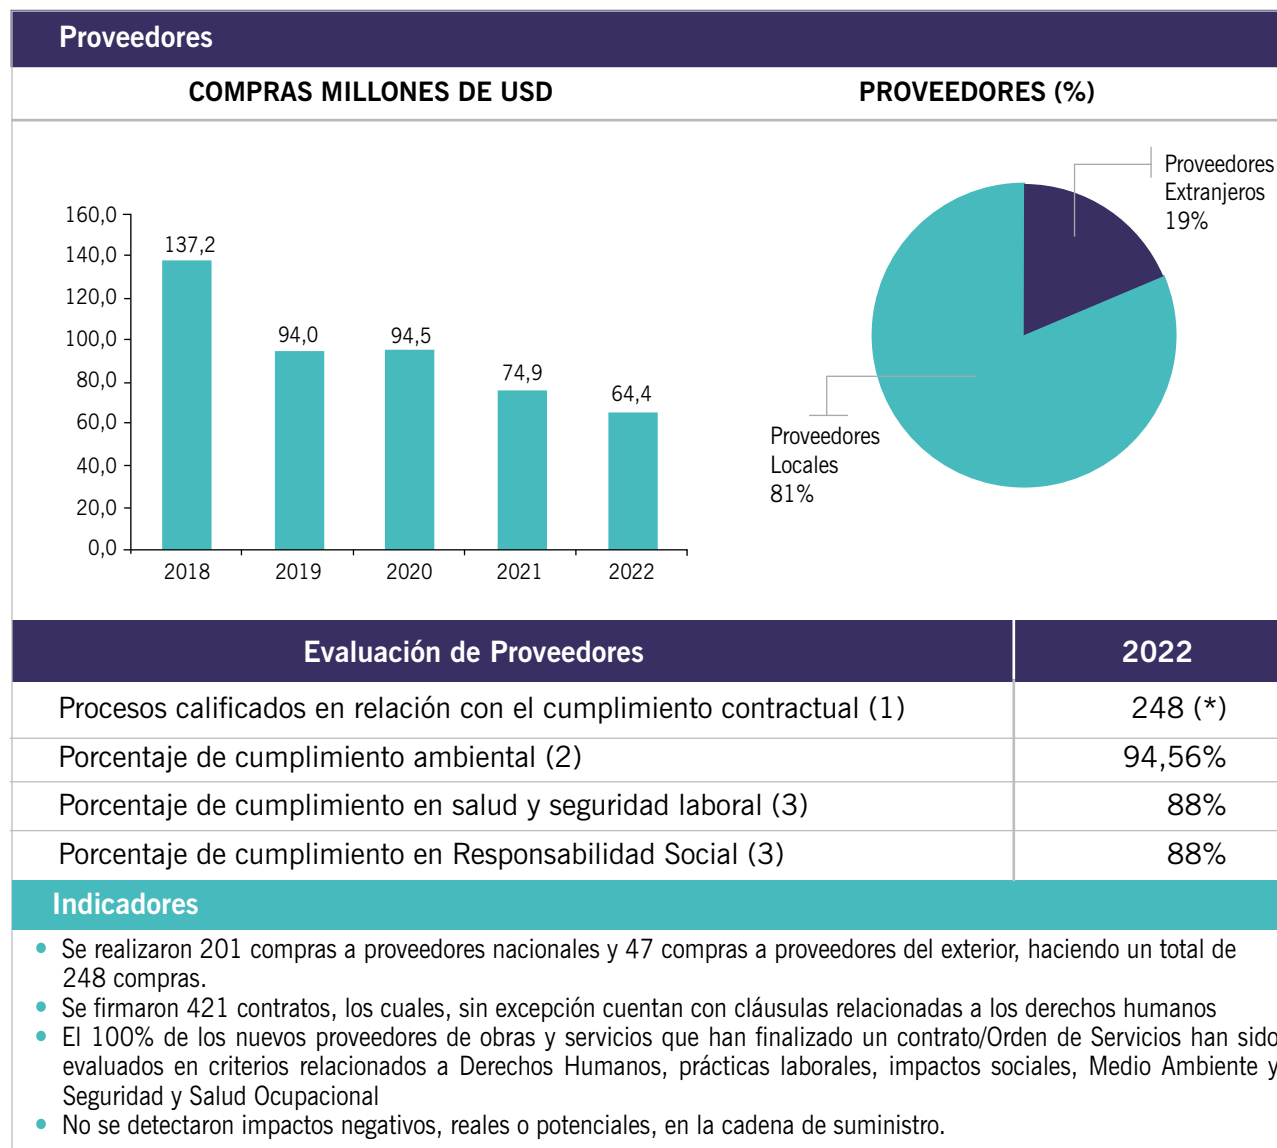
Proveedores

COMPRAS MILLONES DE USD

PROVEEDORES (%)

160,0
140,0
120,0
100,0
80,0
60,0
40,0
20,0
0,0

137,2
94,0
94,5
74,9
64,4

2018
2019
2020
2021
2022

Proveedores Extranjeros 19%

Proveedores Locales 81%

| Evaluación de Proveedores | 2022 |
|---|---|
| Procesos calificados en relación con el cumplimiento contractual (1) | 248 (*) |
| Porcentaje de cumplimiento ambiental (2) | 94,56% |
| Porcentaje de cumplimiento en salud y seguridad laboral (3) | 88% |
| Porcentaje de cumplimiento en Responsabilidad Social (3) | 88% |

Indicadores

• Se realizaron 201 compras a proveedores nacionales y 47 compras a proveedores del exterior, haciendo un total de 248 compras.
• Se firmaron 421 contratos, los cuales, sin excepción cuentan con cláusulas relacionadas a los derechos humanos
• El 100% de los nuevos proveedores de obras y servicios que han finalizado un contrato/Orden de Servicios han sido evaluados en criterios relacionados a Derechos Humanos, prácticas laborales, impactos sociales, Medio Ambiente y Seguridad y Salud Ocupacional
• No se detectaron impactos negativos, reales o potenciales, en la cadena de suministro.